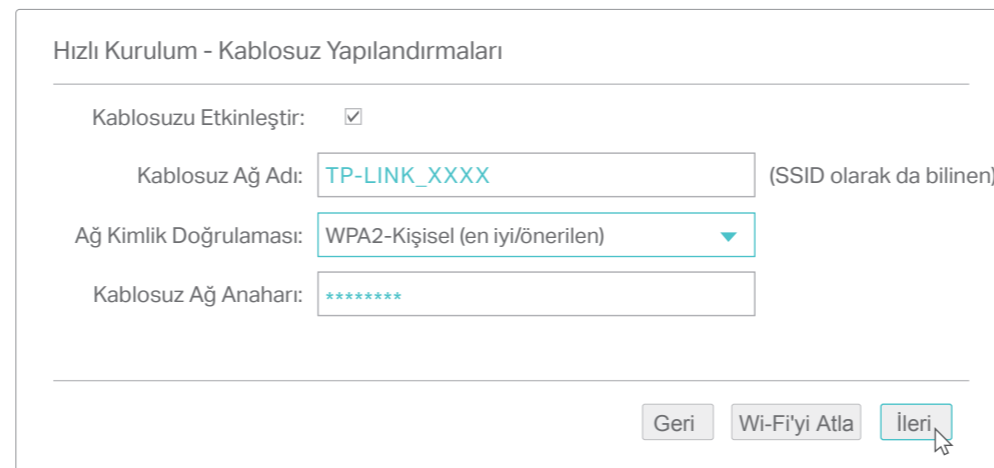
Hızlı Kurulum - Kablosuz Yapılandırmaları

Kablosuzu Etkinleştir: ☑

Kablosuz Ağ Adı: TP-LINK_XXXX (SSID olarak da bilinen)

Ağ Kimlik Doğrulaması: WPA2-Kişisel (en iyi/önerilen)

Kablosuz Ağ Anaharı: ********

Geri Wi-Fi'yi Atla İleri